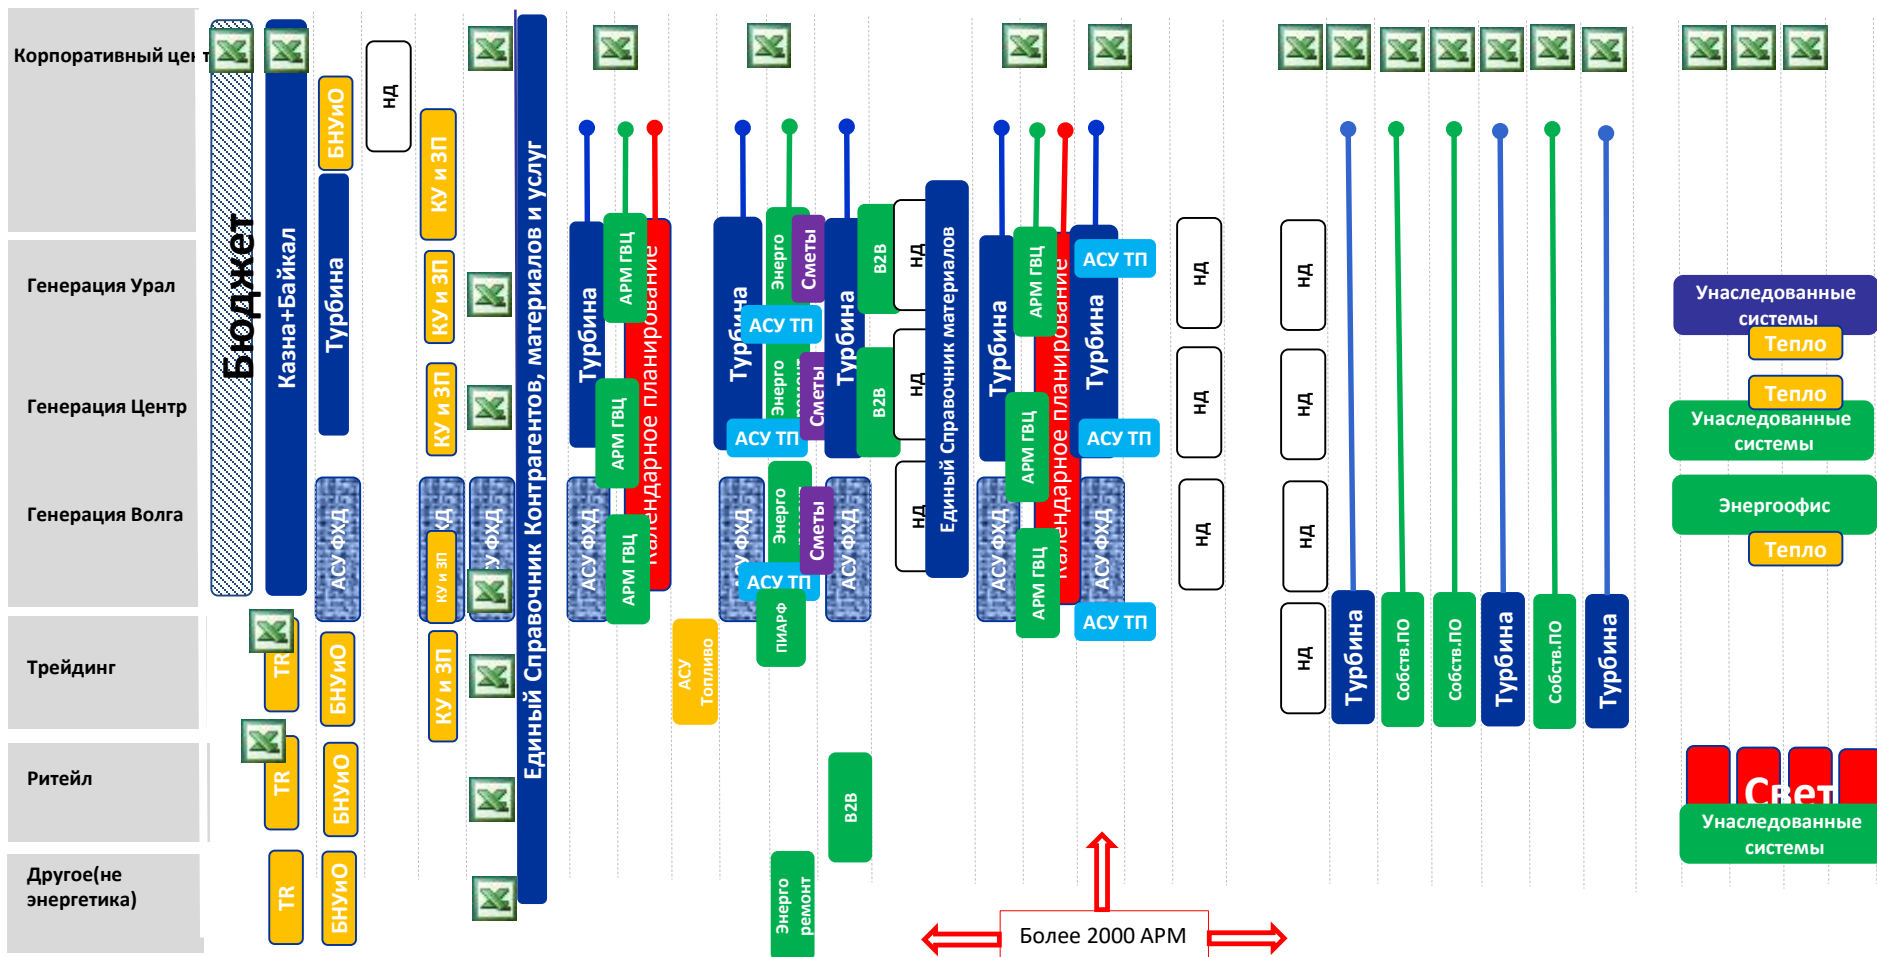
Корпоративный цен
Генерация Урал
Генерация Центр
Генерация Волга
Трейдинг
Ритейл
Другое(не энергетика)

Бюджет
Казна+Байкал
БНУиО
Турбина
НД
КУ и ЗП
КУ и ЗП
КУ и ЗП
АСУ ФХД
КД
КУ и ЗП
АСУ ФХД
TR
БНУиО
КУ и ЗП
TR
БНУиО
TR
БНУиО
Единый Справочник Контрагентов, материалов и услуг

Турбина
АРМ ГВЦ
Календарное планирование
АРМ ГВЦ
АСУ ФХД
АРМ ГВЦ
АСУ Топливо

Турбина
Энерго
Сметы
АСУ ТП
Энерго
Сметы
АСУ ТП
Турбина
B2B
B2B
Энерго
Сметы
АСУ ФХД
АСУ ФХД
АСУ ТП
ПИАРФ
B2B
Энерго ремонт
НД
НД
НД
Единый Справочник материалов

Турбина
АРМ ГВЦ
Календарное планирование
АСУ ТП
Турбина
АРМ ГВЦ
АСУ ТП
АСУ ФХД
АРМ ГВЦ
АСУ ФХД
АСУ ТП
НД
НД
НД

НД
НД
НД
НД
Турбина
Собств.ПО
Собств.ПО
Турбина
Собств.ПО
Турбина

Унаследованные системы
Тепло
Тепло
Унаследованные системы
Энергофис
Тепло
Свет
Унаследованные системы

Более 2000 АРМ